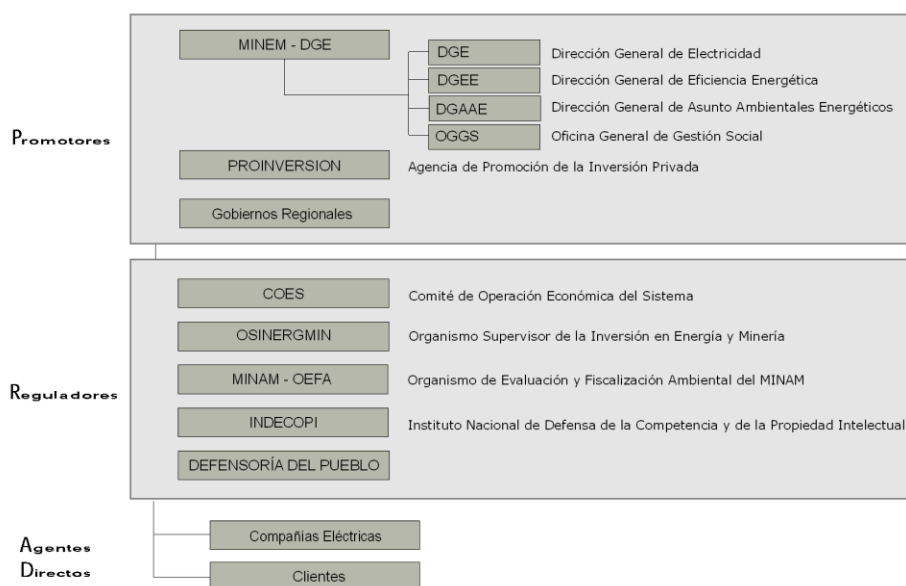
Promotores

MINEM - DGE

DGE Dirección General de Electricidad

DGEE Dirección General de Eficiencia Energética

DGAAE Dirección General de Asunto Ambientales Energéticos

OGGS Oficina General de Gestión Social

PROINVERSION Agencia de Promoción de la Inversión Privada

Gobiernos Regionales

Reguladores

COES Comité de Operación Económica del Sistema

OSINERGMIN Organismo Supervisor de la Inversión en Energía y Minería

MINAM - OEFA Organismo de Evaluación y Fiscalización Ambiental del MINAM

INDECOPI Instituto Nacional de Defensa de la Competencia y de la Propiedad Intelectual

DEFENSORÍA DEL PUEBLO

Agentes Directos

Compañías Eléctricas

Clientes